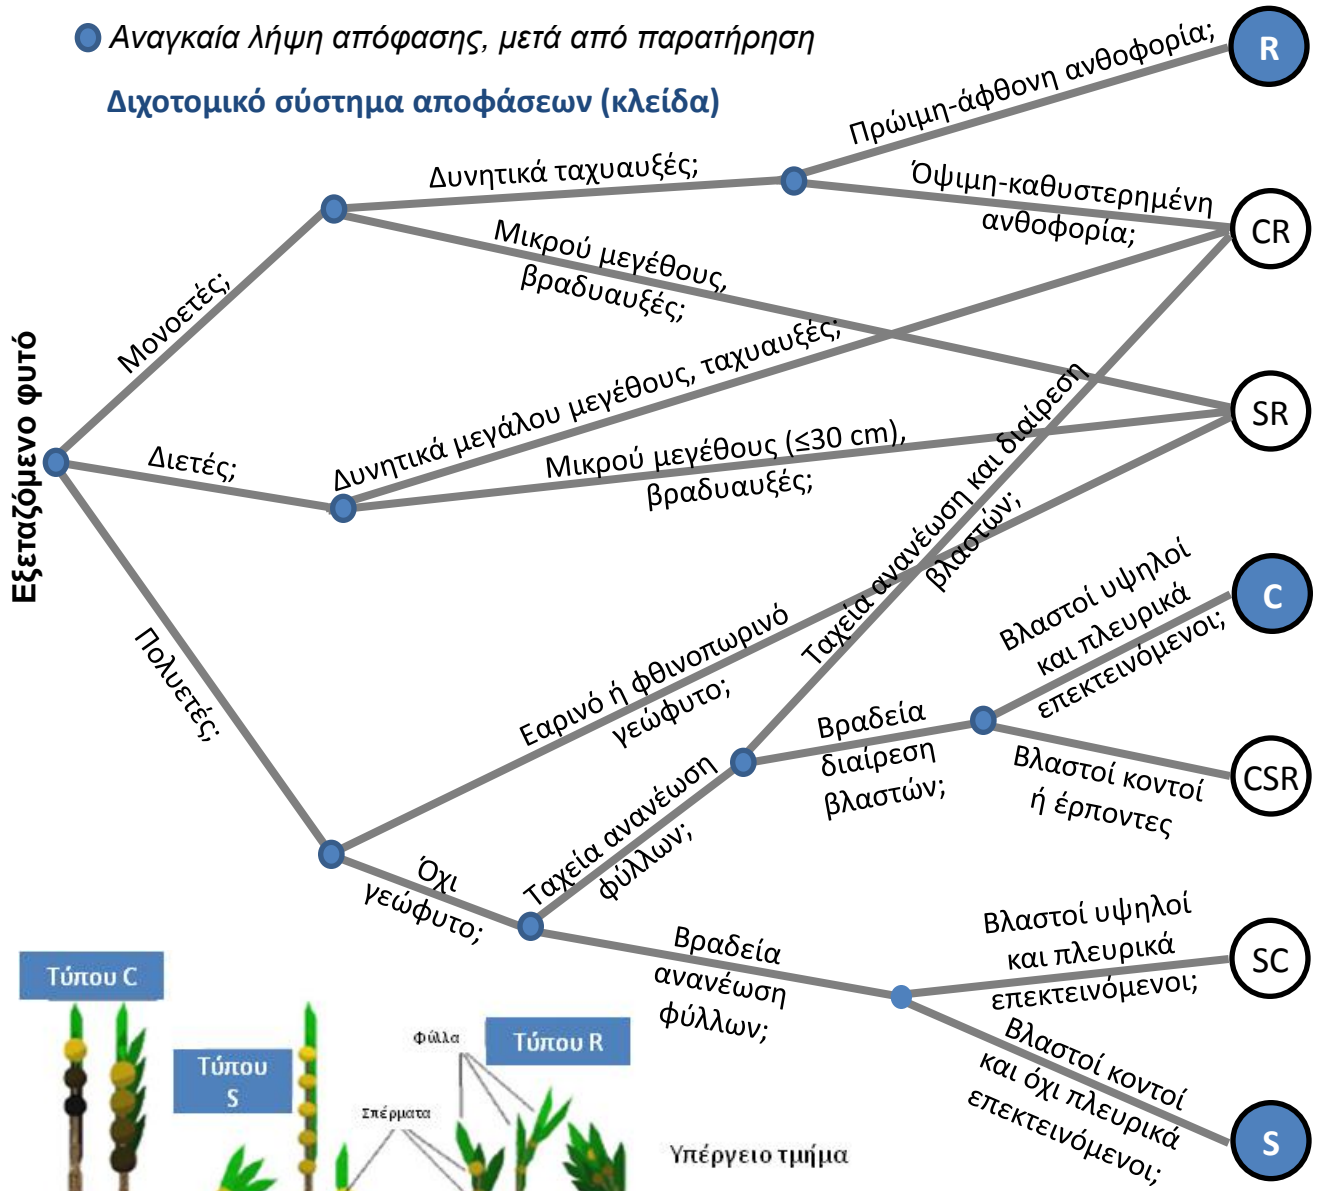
Αναγκαία λήψη απόφασης, μετά από παρατήρηση

Διχοτομικό σύστημα αποφάσεων (κλείδα)

Εξεταζόμενο φυτό

Μονοετές;

Δυνητικά ταχυαυξές;

Πρώιμη-άφθονη ανθοφορία;

R

Όψιμη-καθυστερημένη ανθοφορία;

CR

Μικρού μεγέθους, βραδυαυξές;

SR

Διετές;

Δυνητικά μεγάλου μεγέθους, ταχυαυξές;

Μικρού μεγέθους (≤30 cm), βραδυαυξές;

Πολυετές;

Εαρινό ή φθινοπωρινό γεώφυτο;

Ταχεία ανανέωση και διαίρεση βλαστών;

Όχι γεώφυτο;

Ταχεία ανανέωση φύλλων;

Βραδεία διαίρεση βλαστών;

Βλαστοί υψηλοί και πλευρικά επεκτεινόμενοι;

C

Βλαστοί κοντοί ή έρποντες

CSR

Βραδεία ανανέωση φύλλων;

Βλαστοί υψηλοί και πλευρικά επεκτεινόμενοι;

SC

Βλαστοί κοντοί και όχι πλευρικά επεκτεινόμενοι;

S

Τύπου C

Τύπου S

Φύλλα

Τύπου R

Σπέρματα

Υπέργειο τμήμα